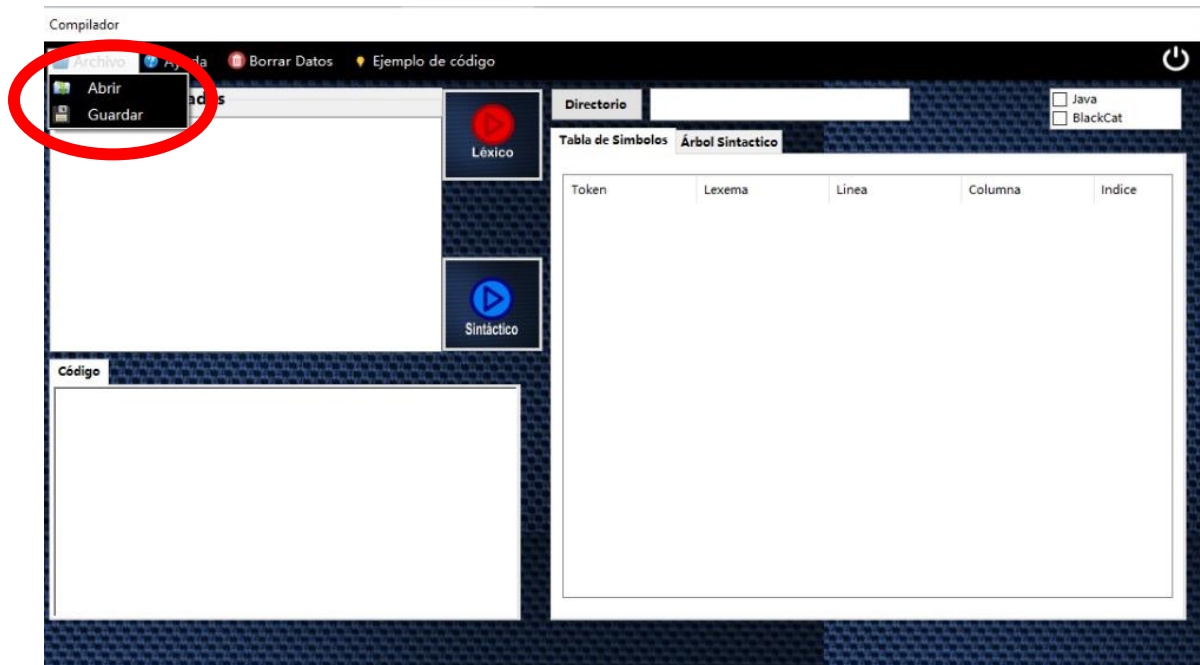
Compilador

Archivo Ay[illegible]da Borrar Datos Ejemplo de código

Abrir
Guardar

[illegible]ados

Léxico

Sintáctico

Código

Directorio

Java
BlackCat

Tabla de Simbolos
Árbol Sintactico

| Token | Lexema | Linea | Columna | Indice |
|---|---|---|---|---|